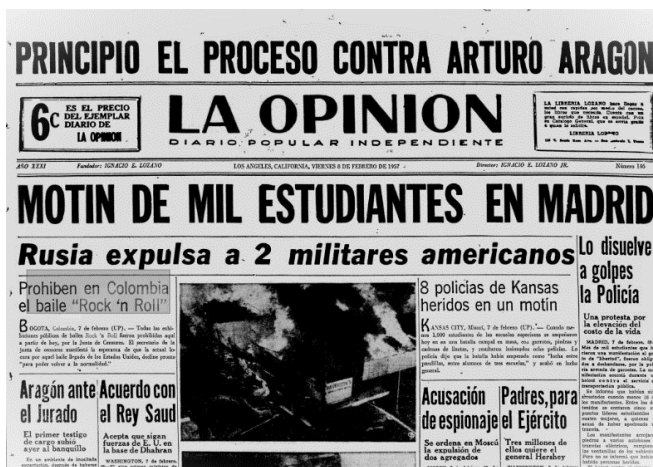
PRINCIPIO EL PROCESO CONTRA ARTURO ARAGON

6c ES EL PRECIO DEL EJEMPLAR DIARIO DE LA OPINION

LA OPINION
DIARIO POPULAR INDEPENDIENTE

LA LIBRERIA LOZANO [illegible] LIBRERIA LOZANO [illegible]

AÑO XXXI Fundador: IGNACIO E. LOZANO LOS ANGELES, CALIFORNIA, VIERNES 8 DE FEBRERO DE 1957 Director: IGNACIO E. LOZANO JR. Número 150

MOTIN DE MIL ESTUDIANTES EN MADRID

Rusia expulsa a 2 militares americanos

Prohiben en Colombia el baile "Rock 'n Roll"

BOGOTA, Colombia, 7 de febrero (UP). — Todas las exhibiciones públicas de bailes "Rock 'n Roll" fueron prohibidas aquí a partir de hoy, por la Junta de Censores. El secretario de la junta de censura manifestó la esperanza de que la actual locura por aquel baile llegado de los Estados Unidos, decline pronto "para poder volver a lo normal."

8 policías de Kansas heridos en un motín

KANSAS CITY, Missouri, 7 de febrero (UP). — Cuando unos 3,000 estudiantes de las escuelas superiores se empeñaron hoy en en una batalla campal en masa, con garrotes, piedras y cadenas de llantas, y resultaron lesionados ocho policías. La policía dijo que la batalla había empezado como "lucha entre pandillas, entre alumnos de tres escuelas," y acabó en lucha general.

Lo disuelve a golpes la Policía

Una protesta por la elevación del costo de la vida

MADRID, 7 de febrero. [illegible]

Aragón ante el Jurado

El primer testigo de cargo subió ayer al banquillo

Acuerdo con el Rey Saud

Acepta que sigan fuerzas de E. U. en la base de Dhahran

WASHINGTON, 7 de febrero.

Acusación de espionaje

Se ordena en Moscú la expulsión de dos agregados

Padres, para el Ejército

Tres millones de ellos quiere el general Hershey